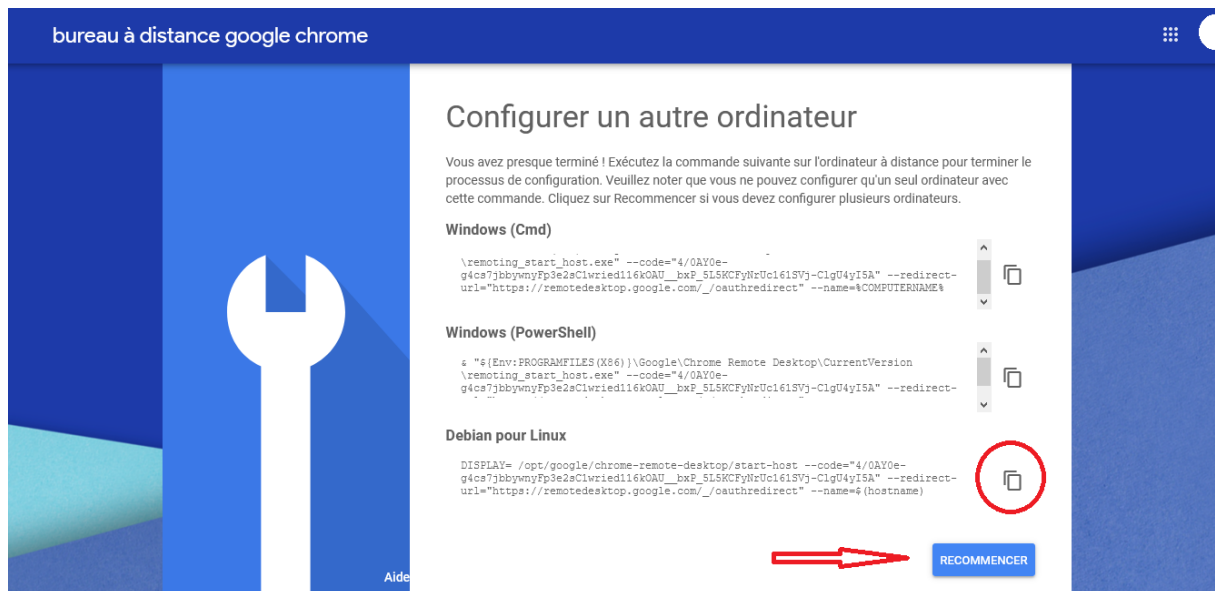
bureau à distance google chrome

Configurer un autre ordinateur

Vous avez presque terminé ! Exécutez la commande suivante sur l'ordinateur à distance pour terminer le processus de configuration. Veuillez noter que vous ne pouvez configurer qu'un seul ordinateur avec cette commande. Cliquez sur Recommencer si vous devez configurer plusieurs ordinateurs.

Windows (Cmd)

\remoting_start_host.exe" --code="4/0AY0e-g4cs7jbbywnyFp3e2sC1wried116kOAU__bxP_5L5KCFyNrUc161SVj-C1gU4yI5A" --redirect-url="https://remotedesktop.google.com/_/oauthredirect" --name=%COMPUTERNAME%

Windows (PowerShell)

& "${Env:PROGRAMFILES(X86)}\Google\Chrome Remote Desktop\CurrentVersion\remoting_start_host.exe" --code="4/0AY0e-g4cs7jbbywnyFp3e2sC1wried116kOAU__bxP_5L5KCFyNrUc161SVj-C1gU4yI5A" --redirect-

Debian pour Linux

DISPLAY= /opt/google/chrome-remote-desktop/start-host --code="4/0AY0e-g4cs7jbbywnyFp3e2sC1wried116kOAU__bxP_5L5KCFyNrUc161SVj-C1gU4yI5A" --redirect-url="https://remotedesktop.google.com/_/oauthredirect" --name=$(hostname)

Aide

RECOMMENCER